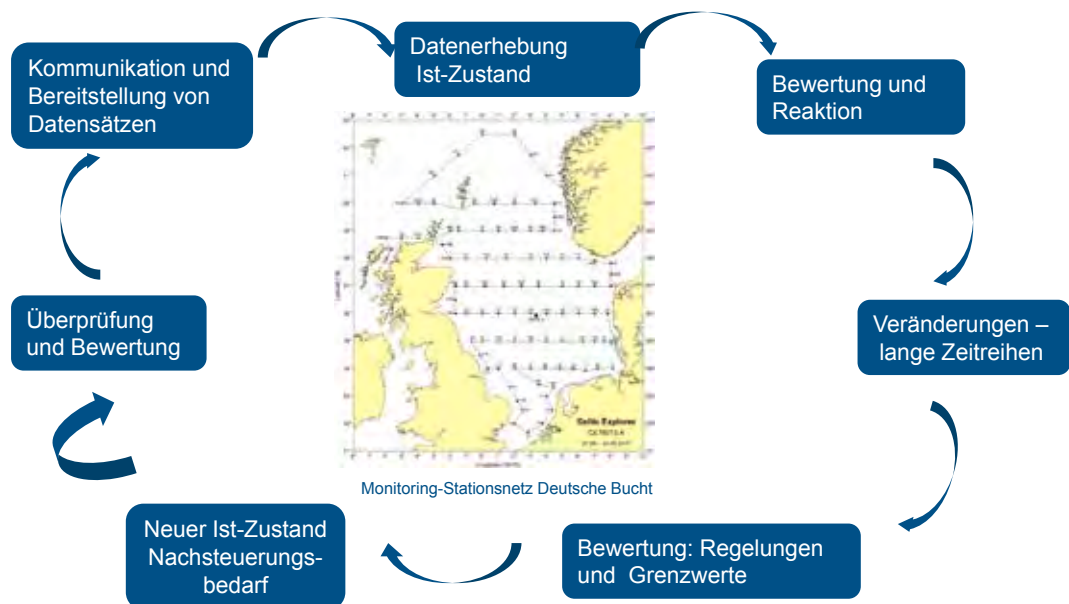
Datenerhebung
Ist-Zustand

Bewertung und Reaktion

Veränderungen – lange Zeitreihen

Bewertung: Regelungen und Grenzwerte

Neuer Ist-Zustand Nachsteuerungsbedarf

Überprüfung und Bewertung

Kommunikation und Bereitstellung von Datensätzen

Celtic Explorer

Monitoring-Stationsnetz Deutsche Bucht